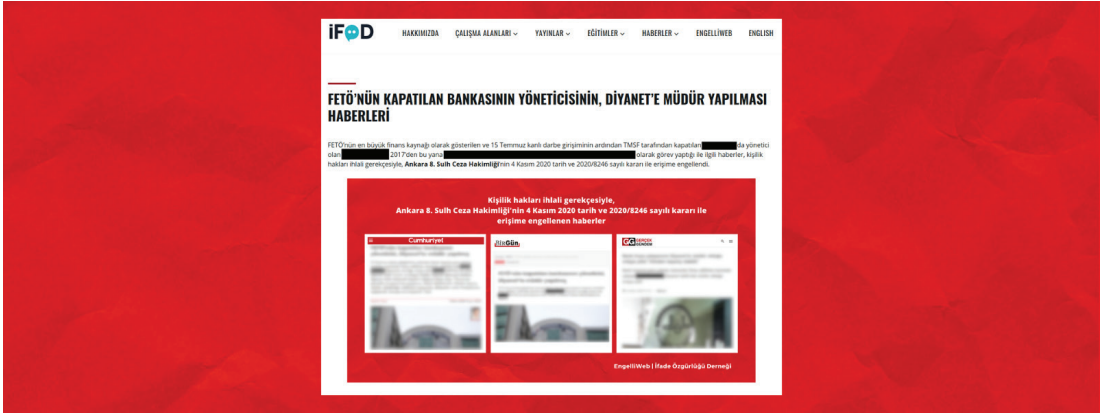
iFOD

HAKKIMIZDA ÇALIŞMA ALANLARI YAYINLAR EĞİTİMLER HABERLER ENGELLİWEB ENGLISH

FETÖ'NÜN KAPATILAN BANKASININ YÖNETİCİSİNİN, DİYANET'E MÜDÜR YAPILMASI HABERLERİ

FETÖ'nün en büyük finans kaynağı olarak gösterilen ve 15 Temmuz kanlı darbe girişiminin ardından TMSF tarafından kapatılan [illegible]'da yönetici olan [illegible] 2017'den bu yana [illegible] olarak görev yaptığı ile ilgili haberler, kişilik hakları ihlali gerekçesiyle, Ankara 8. Sulh Ceza Hakimliği'nin 4 Kasım 2020 tarih ve 2020/8246 sayılı kararı ile erişime engellendi.

Kişilik hakları ihlali gerekçesiyle, Ankara 8. Sulh Ceza Hakimliği'nin 4 Kasım 2020 tarih ve 2020/8246 sayılı kararı ile erişime engellenen haberler

Cumhuriyet

BirGün

GG GERÇEK GÜNDEM

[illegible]

EngelliWeb | İfade Özgürlüğü Derneği